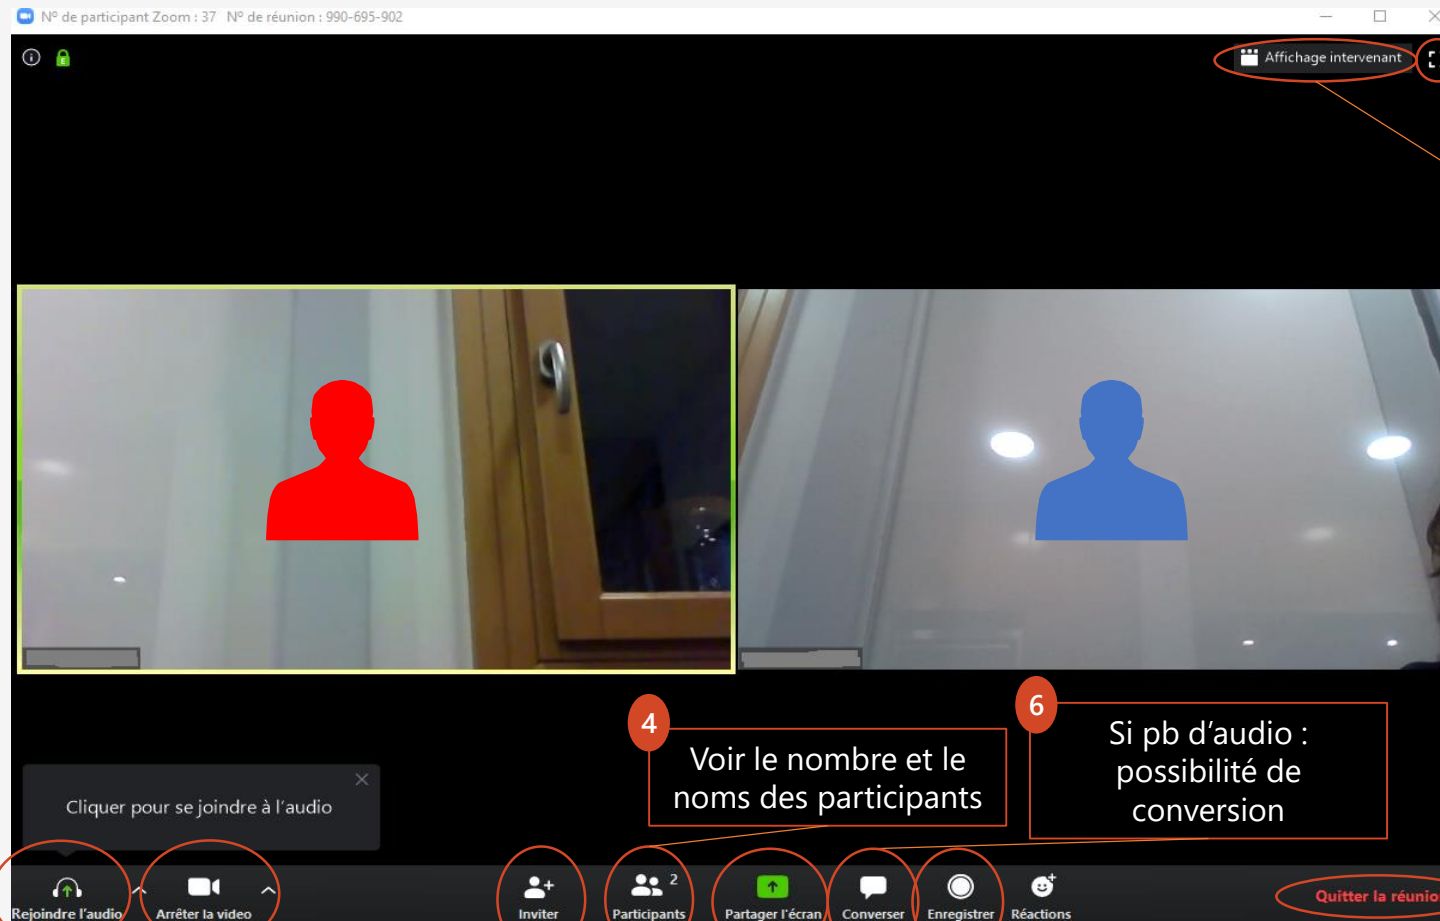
N° de participant Zoom : 37 N° de réunion : 990-695-902

Affichage intervenant

4
Voir le nombre et le noms des participants

6
Si pb d'audio : possibilité de conversion

Cliquer pour se joindre à l'audio

Rejoindre l'audio
Arrêter la video
Inviter
Participants 2
Partager l'écran
Converser
Enregistrer
Réactions
Quitter la réunio